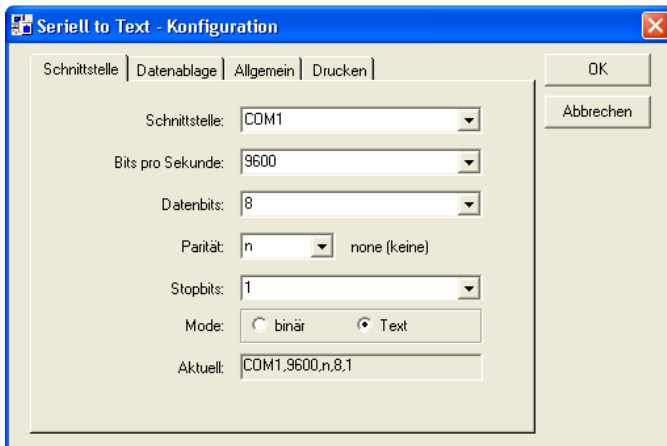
Seriell to Text - Konfiguration

Schnittstelle | Datenablage | Allgemein | Drucken

OK
Abbrechen

Schnittstelle: COM1
Bits pro Sekunde: 9600
Datenbits: 8
Parität: n none (keine)
Stopbits: 1
Mode: binär Text
Aktuell: COM1,9600,n,8,1